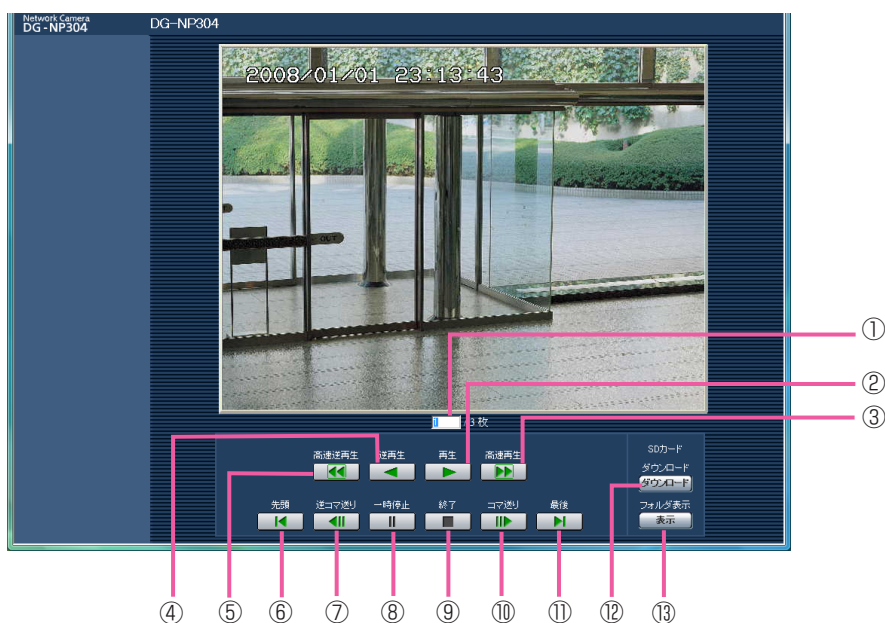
Network Camera
DG-NP304

DG-NP304

2008/01/01 23:13:43

OUT

1 /3 枚

高速逆再生 逆再生 再生 高速再生

先頭 逆コマ送り 一時停止 終了 コマ送り 最後

SDカード
ダウンロード
ダウンロード
フォルダ表示
表示

①
②
③
④
⑤
⑥
⑦
⑧
⑨
⑩
⑪
⑫
⑬